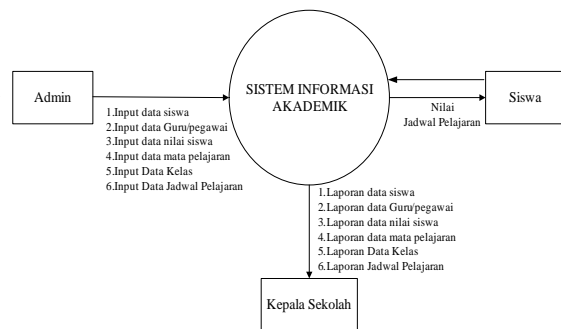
Admin

1.Input data siswa
2.Input data Guru/pegawai
3.Input data nilai siswa
4.Input data mata pelajaran
5.Input Data Kelas
6.Input Data Jadwal Pelajaran

SISTEM INFORMASI AKADEMIK

Nilai
Jadwal Pelajaran

Siswa

1.Laporan data siswa
2.Laporan data Guru/pegawai
3.Laporan data nilai siswa
4.Laporan data mata pelajaran
5.Laporan Data Kelas
6.Laporan Jadwal Pelajaran

Kepala Sekolah